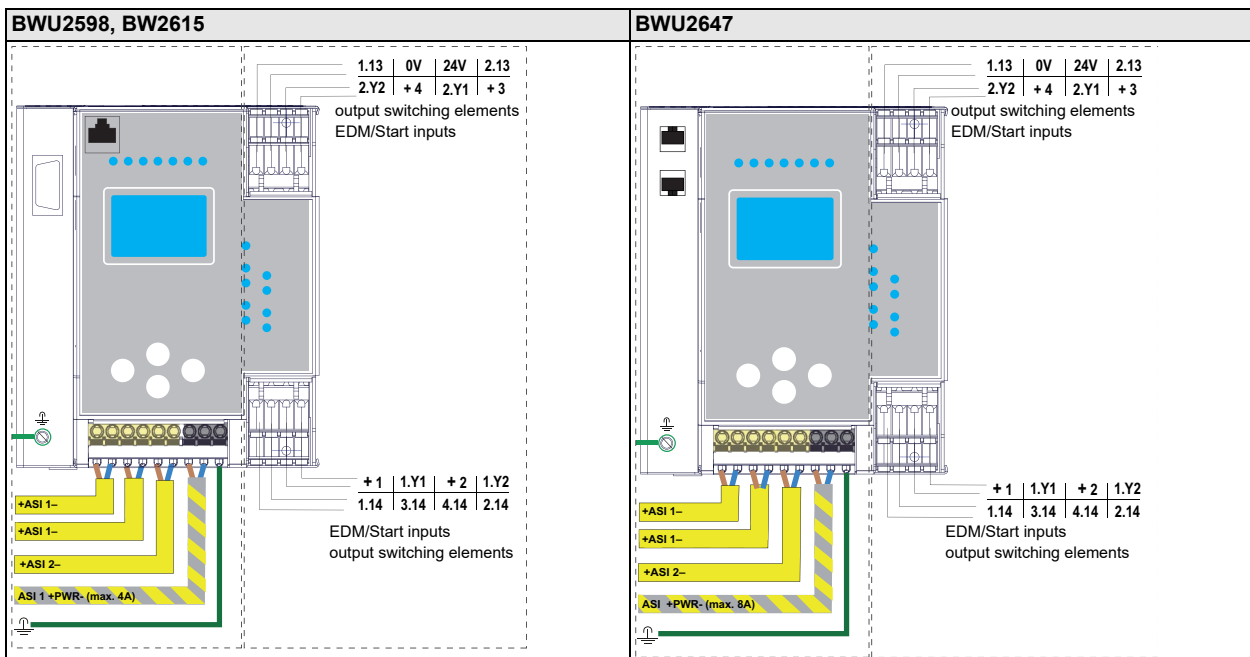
BWU2598, BW2615

| 1.13 | 0V | 24V | 2.13 |
|---|---|---|---|
| 2.Y2 | + 4 | 2.Y1 | + 3 |

output switching elements
EDM/Start inputs

| + 1 | 1.Y1 | + 2 | 1.Y2 |
|---|---|---|---|
| 1.14 | 3.14 | 4.14 | 2.14 |

EDM/Start inputs
output switching elements

+ASI 1–
+ASI 1–
+ASI 2–
ASI 1 +PWR- (max. 4A)

BWU2647

| 1.13 | 0V | 24V | 2.13 |
|---|---|---|---|
| 2.Y2 | + 4 | 2.Y1 | + 3 |

output switching elements
EDM/Start inputs

| + 1 | 1.Y1 | + 2 | 1.Y2 |
|---|---|---|---|
| 1.14 | 3.14 | 4.14 | 2.14 |

EDM/Start inputs
output switching elements

+ASI 1–
+ASI 1–
+ASI 2–
ASI +PWR- (max. 8A)